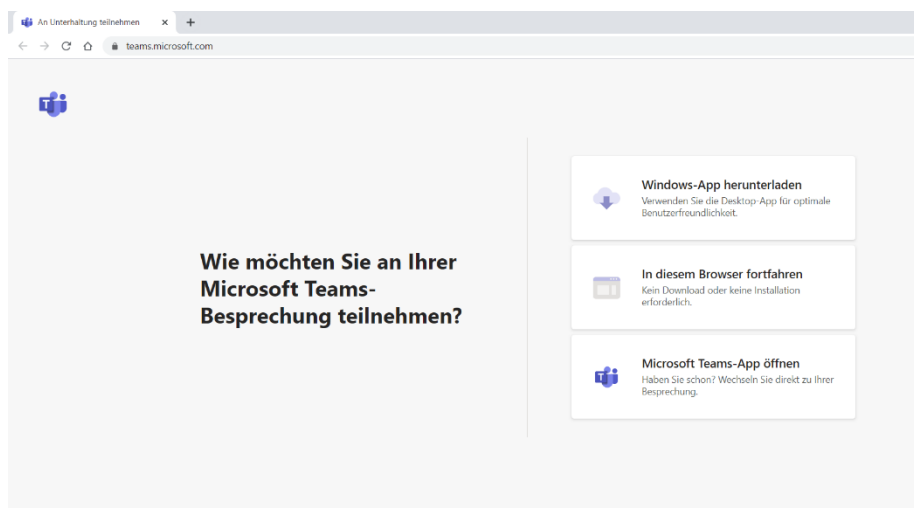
An Unterhaltung teilnehmen ×

teams.microsoft.com

Wie möchten Sie an Ihrer Microsoft Teams-Besprechung teilnehmen?

Windows-App herunterladen
Verwenden Sie die Desktop-App für optimale Benutzerfreundlichkeit.

In diesem Browser fortfahren
Kein Download oder keine Installation erforderlich.

Microsoft Teams-App öffnen
Haben Sie schon? Wechseln Sie direkt zu Ihrer Besprechung.